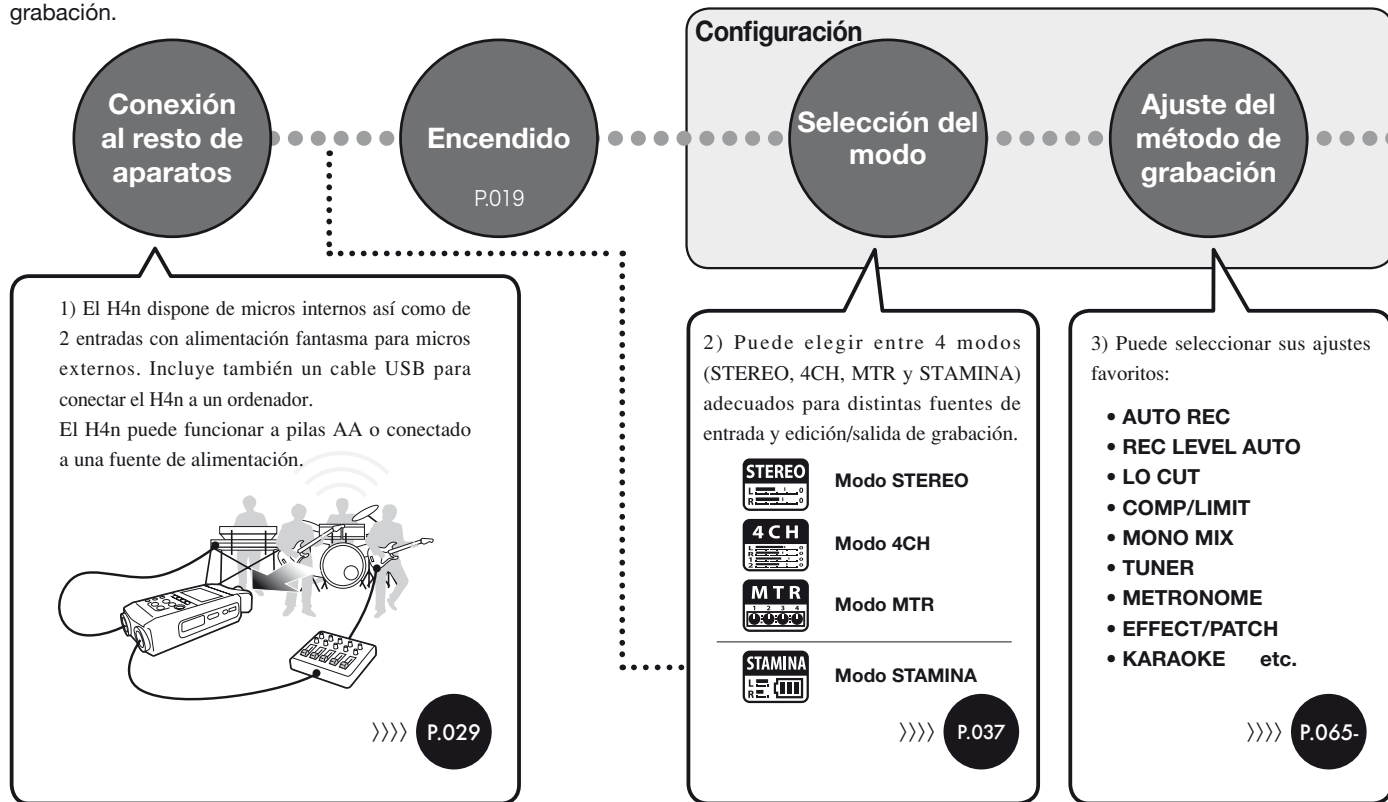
grabación.

Conexión al resto de aparatos

Encendido
P.019

Configuración

Selección del modo

Ajuste del método de grabación

1) El H4n dispone de micros internos así como de 2 entradas con alimentación fantasma para micros externos. Incluye también un cable USB para conectar el H4n a un ordenador.
El H4n puede funcionar a pilas AA o conectado a una fuente de alimentación.

〉〉〉〉 P.029

2) Puede elegir entre 4 modos (STEREO, 4CH, MTR y STAMINA) adecuados para distintas fuentes de entrada y edición/salida de grabación.

STEREO
Modo STEREO

4CH
Modo 4CH

MTR
Modo MTR

STAMINA
Modo STAMINA

〉〉〉〉 P.037

3) Puede seleccionar sus ajustes favoritos:

• AUTO REC
• REC LEVEL AUTO
• LO CUT
• COMP/LIMIT
• MONO MIX
• TUNER
• METRONOME
• EFFECT/PATCH
• KARAOKE etc.

〉〉〉〉 P.065-